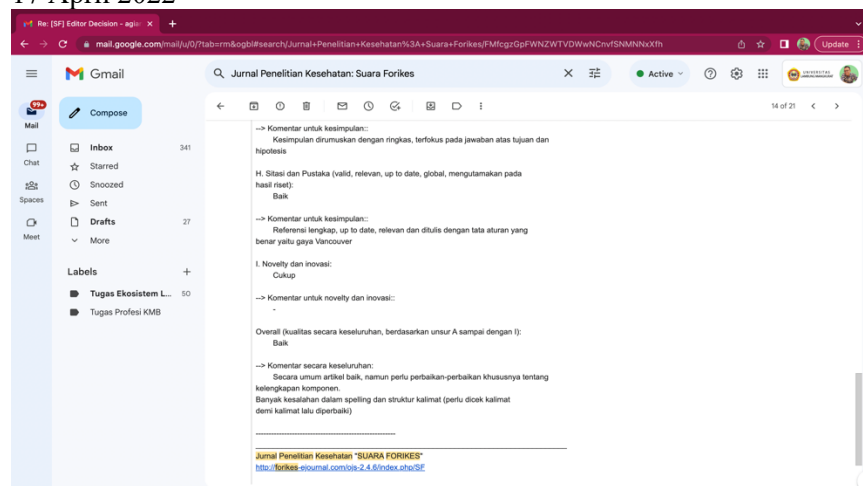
17 April 2022

Re: [SF] Editor Decision - agi ×

mail.google.com/mail/u/0/?tab=rm&ogbl#search/Jurnal+Penelitian+Kesehatan%3A+Suara+Forikes/FMfcgzGpFWNZWTVDWwNCnvfSNMNNxXfh

Update

Gmail

Jurnal Penelitian Kesehatan: Suara Forikes

Active

99+
Mail

Compose

Chat

Spaces

Meet

Inbox 341
Starred
Snoozed
Sent
Drafts 27
More

Labels +

Tugas Ekosistem L... 50
Tugas Profesi KMB

14 of 21

--> Komentar untuk kesimpulan::
Kesimpulan dirumuskan dengan ringkas, terfokus pada jawaban atas tujuan dan hipotesis

H. Sitasi dan Pustaka (valid, relevan, up to date, global, mengutamakan pada hasil riset):
Baik

--> Komentar untuk kesimpulan::
Referensi lengkap, up to date, relevan dan ditulis dengan tata aturan yang benar yaitu gaya Vancouver

I. Novelty dan inovasi:
Cukup

--> Komentar untuk novelty dan inovasi::
-

Overall (kualitas secara keseluruhan, berdasarkan unsur A sampai dengan I):
Baik

--> Komentar secara keseluruhan:
Secara umum artikel baik, namun perlu perbaikan-perbaikan khususnya tentang kelengkapan komponen.
Banyak kesalahan dalam spelling dan struktur kalimat (perlu dicek kalimat demi kalimat lalu diperbaiki)

________________________________________

Jurnal Penelitian Kesehatan "SUARA FORIKES"
http://forikes-ejournal.com/ojs-2.4.6/index.php/SF